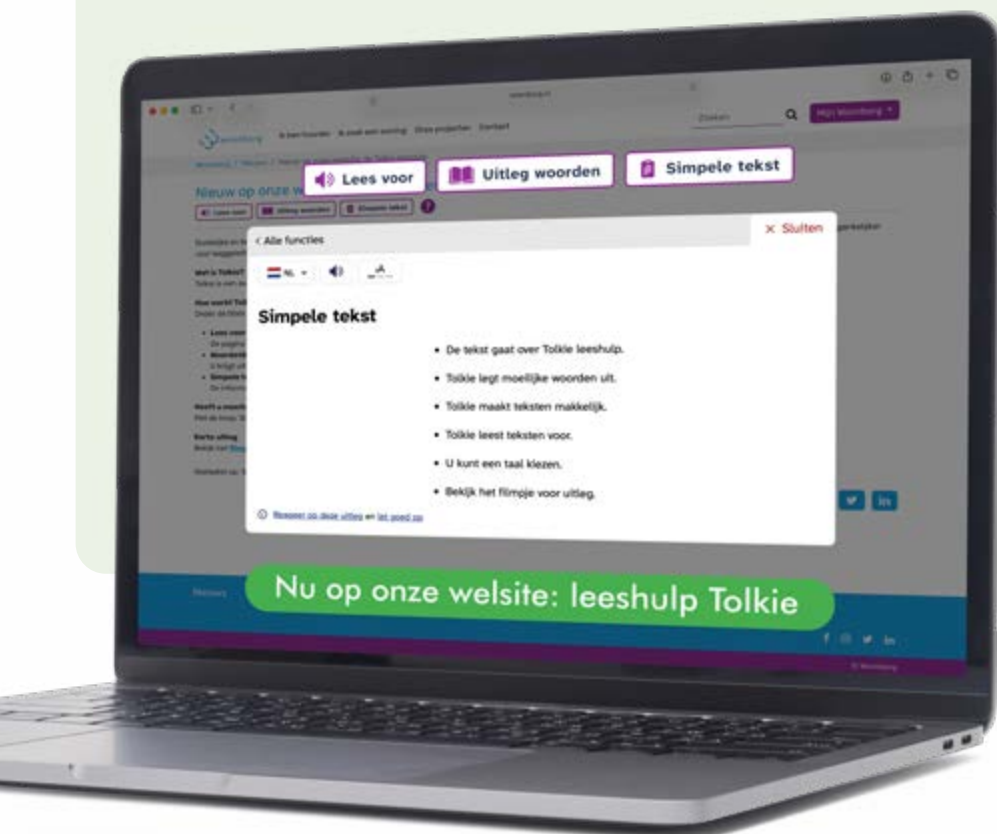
Zoeken

Mijn Woonborg

Nieuw op onze w

Lees voor

Uitleg woorden

Simpele tekst

< Alle functies

× Sluiten

NL

Simpele tekst

• De tekst gaat over Tolkie leeshulp.

• Tolkie legt moeilijke woorden uit.

• Tolkie maakt teksten makkelijk.

• Tolkie leest teksten voor.

• U kunt een taal kiezen.

• Bekijk het filmpje voor uitleg.

Reageer op deze uitleg en let goed op

Nu op onze welsite: leeshulp Tolkie